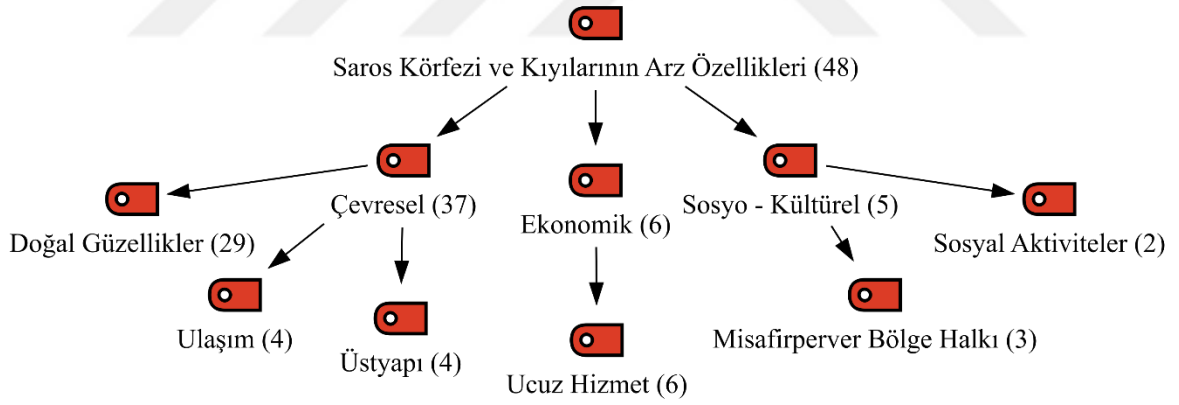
Saros Körfezi ve Kıyılarının Arz Özellikleri (48)

Çevresel (37)

Doğal Güzellikler (29)

Ulaşım (4)

Üstyapı (4)

Ekonomik (6)

Ucuz Hizmet (6)

Sosyo - Kültürel (5)

Sosyal Aktiviteler (2)

Misafirperver Bölge Halkı (3)